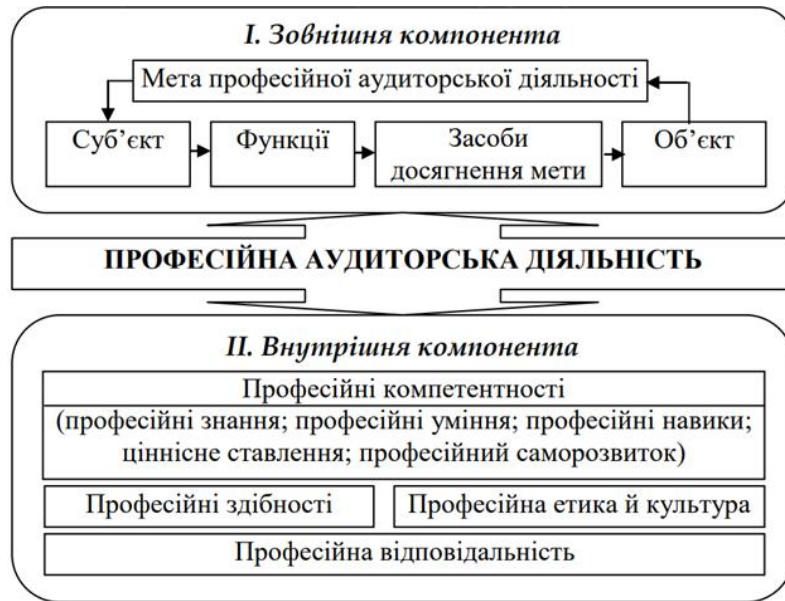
I. Зовнішня компонента

Мета професійної аудиторської діяльності

Суб'єкт

Функції

Засоби досягнення мети

Об'єкт

ПРОФЕСІЙНА АУДИТОРСЬКА ДІЯЛЬНІСТЬ

II. Внутрішня компонента

Професійні компетентності

(професійні знання; професійні уміння; професійні навики; ціннісне ставлення; професійний саморозвиток)

Професійні здібності

Професійна етика й культура

Професійна відповідальність